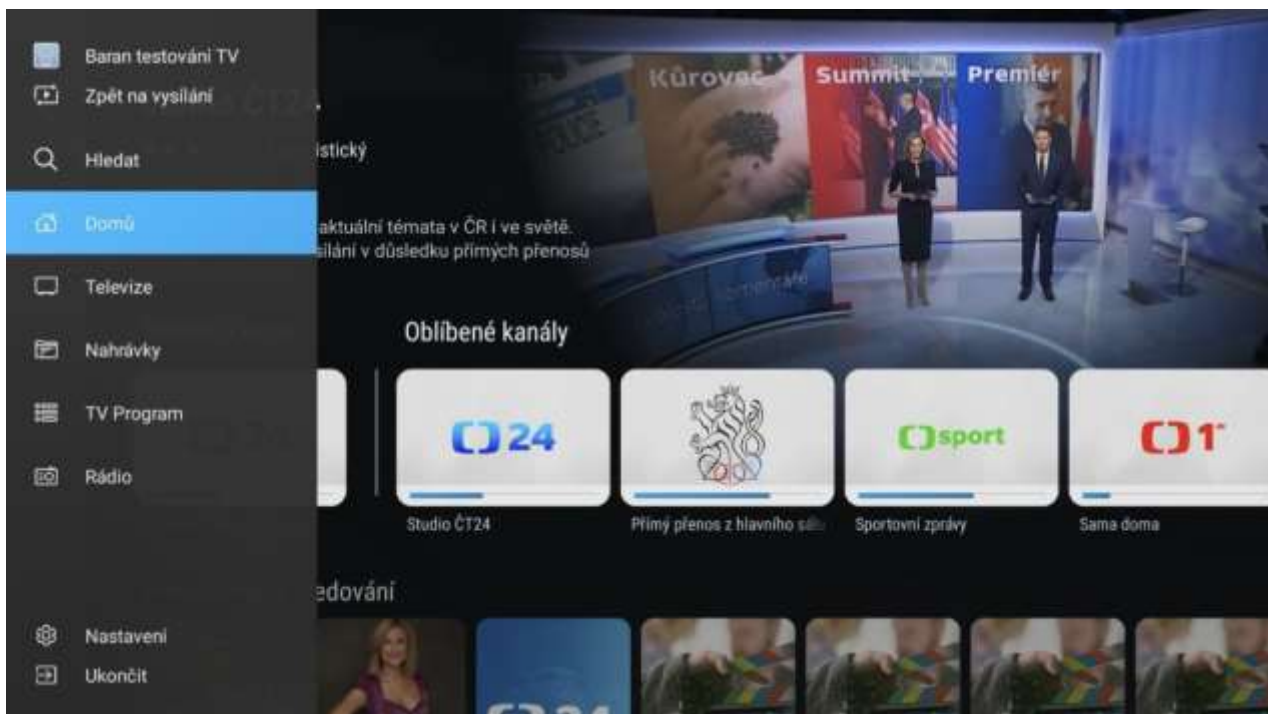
Baran testování TV
Zpět na vysílání
Hledat
Domů
Televize
Nahrávky
TV Program
Rádio
Nastavení
Ukončit

ČT24
istický
aktuální témata v ČR i ve světě.
silání v důsledku přímých přenosů

Kůrovec
Summit
Premiér

Oblíbené kanály

24
sport
1

Studio ČT24
Přímý přenos z hlavního sál
Sportovní zprávy
Sama doma

edování